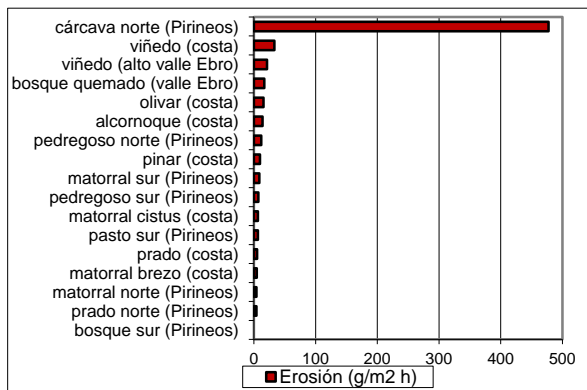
cárcava norte (Pirineos)
viñedo (costa)
viñedo (alto valle Ebro)
bosque quemado (valle Ebro)
olivar (costa)
alcornoque (costa)
pedregoso norte (Pirineos)
pinar (costa)
matorral sur (Pirineos)
pedregoso sur (Pirineos)
matorral cistus (costa)
pasto sur (Pirineos)
prado (costa)
matorral brezo (costa)
matorral norte (Pirineos)
prado norte (Pirineos)
bosque sur (Pirineos)

0
100
200
300
400
500

Erosión (g/m2 h)